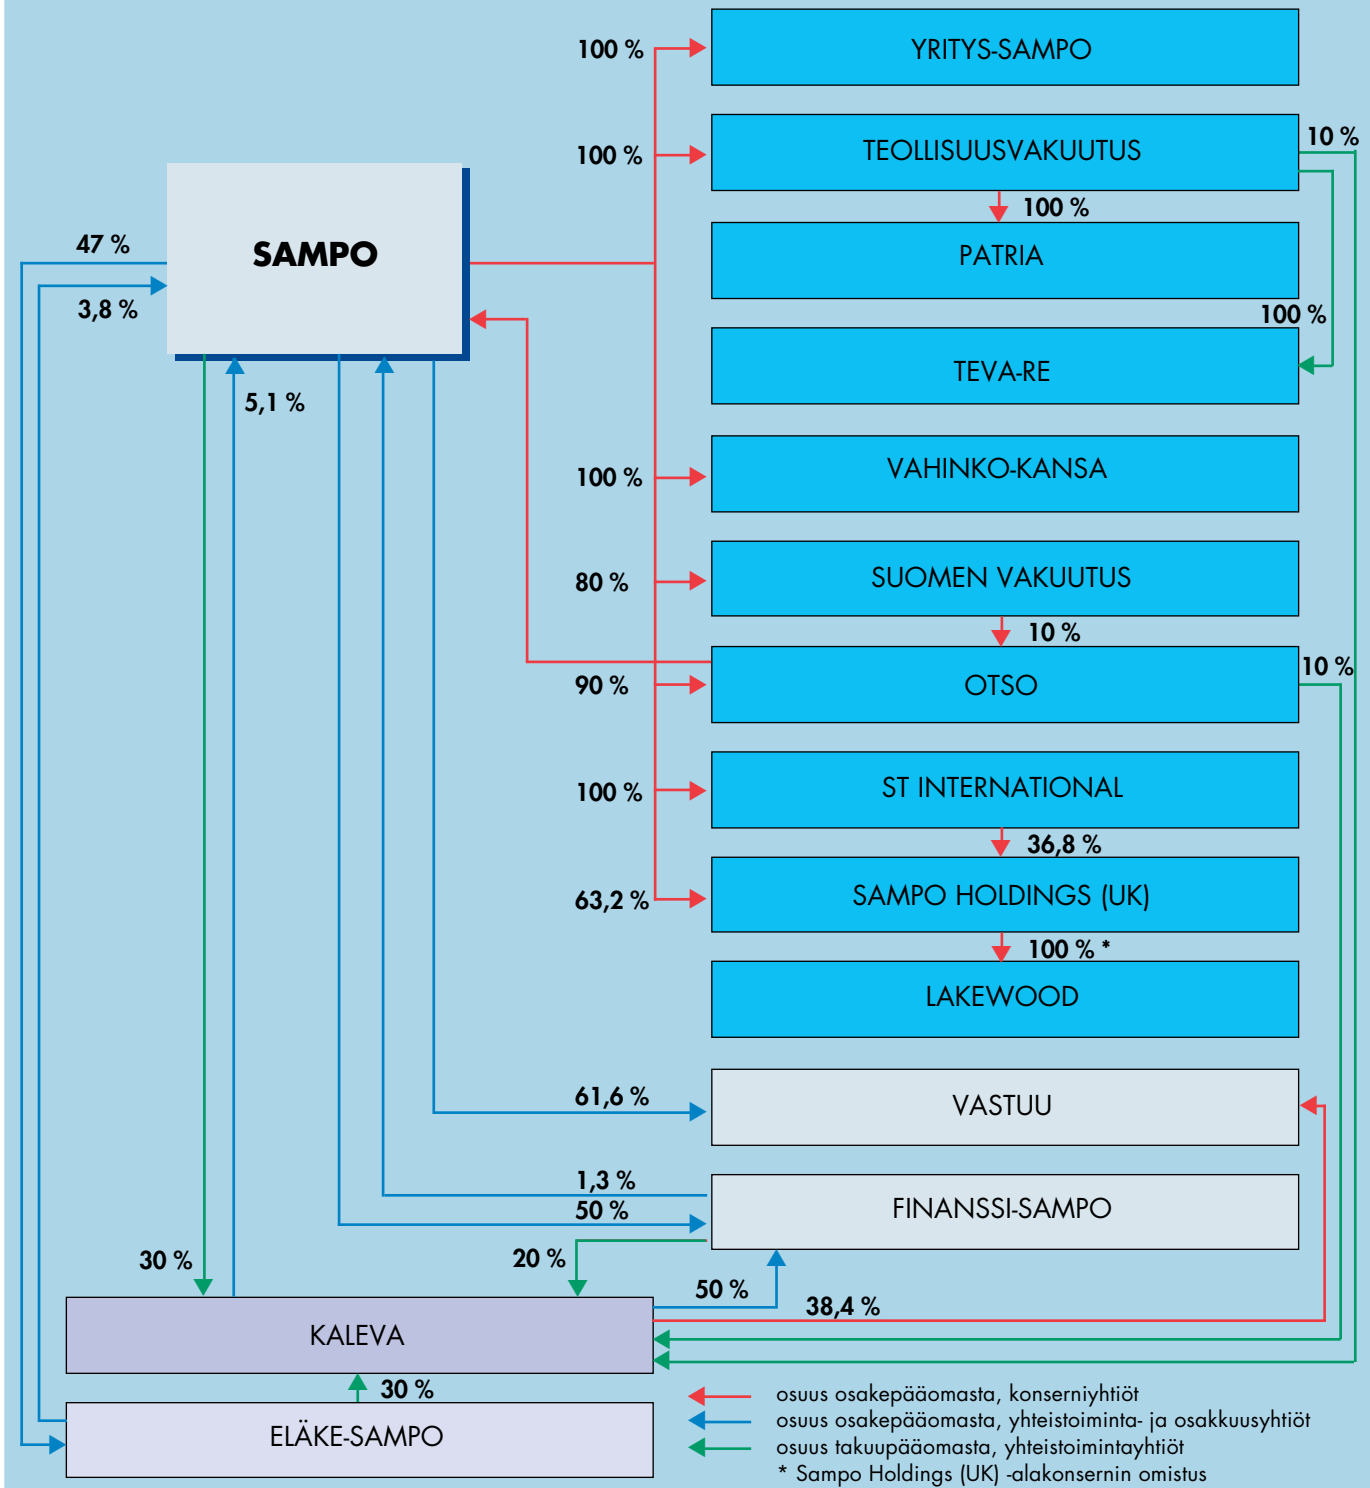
SAMPO

47 %

3,8 %

5,1 %

100 %
YRITYS-SAMPO

100 %
TEOLLISUUSVAKUUTUS
10 %

100 %
PATRIA

100 %
TEVA-RE

100 %
VAHINKO-KANSA

80 %
SUOMEN VAKUUTUS

10 %

90 %
OTSO
10 %

100 %
ST INTERNATIONAL

36,8 %

63,2 %
SAMPO HOLDINGS (UK)

100 % *
LAKEWOOD

61,6 %
VASTUU

1,3 %
50 %
FINANSSI-SAMPO

30 %
20 %
50 %
38,4 %
KALEVA

30 %
ELÄKE-SAMPO

osuus osakepääomasta, konserniyhtiöt
osuus osakepääomasta, yhteistoiminta- ja osakkuusyhtiöt
osuus takuupääomasta, yhteistoimintayhtiöt
* Sampo Holdings (UK) -alakonsernin omistus